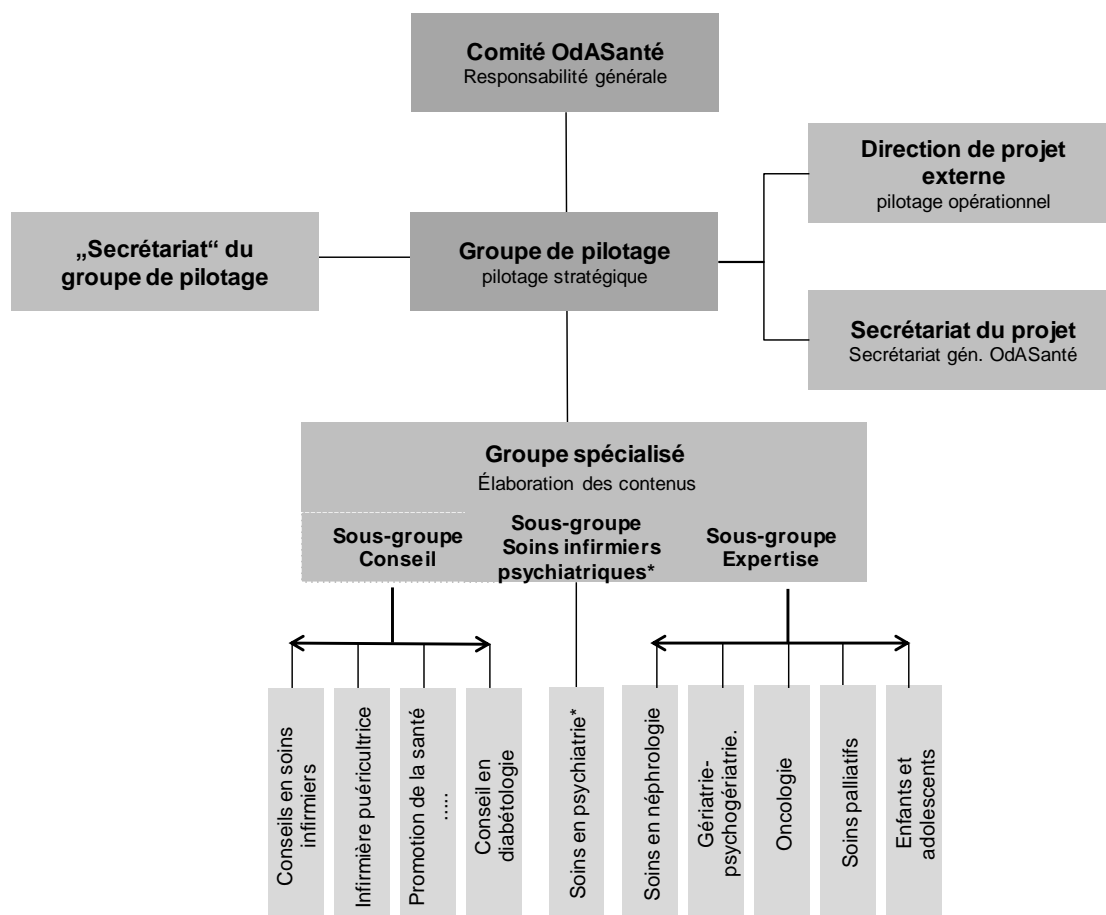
**Comité OdASanté**
Responsabilité générale

**Direction de projet externe**
pilotage opérationnel

**„Secrétariat“ du groupe de pilotage**

**Groupe de pilotage**
pilotage stratégique

**Secrétariat du projet**
Secrétariat gén. OdASanté

**Groupe spécialisé**
Élaboration des contenus

**Sous-groupe Conseil**

**Sous-groupe Soins infirmiers psychiatriques***

**Sous-groupe Expertise**

Conseils en soins infirmiers

Infirmière puéricultrice

Promotion de la santé ....

Conseil en diabétologie

Soins en psychiatrie*

Soins en néphrologie

Gériatrie-psychogériatrie.

Oncologie

Soins palliatifs

Enfants et adolescents